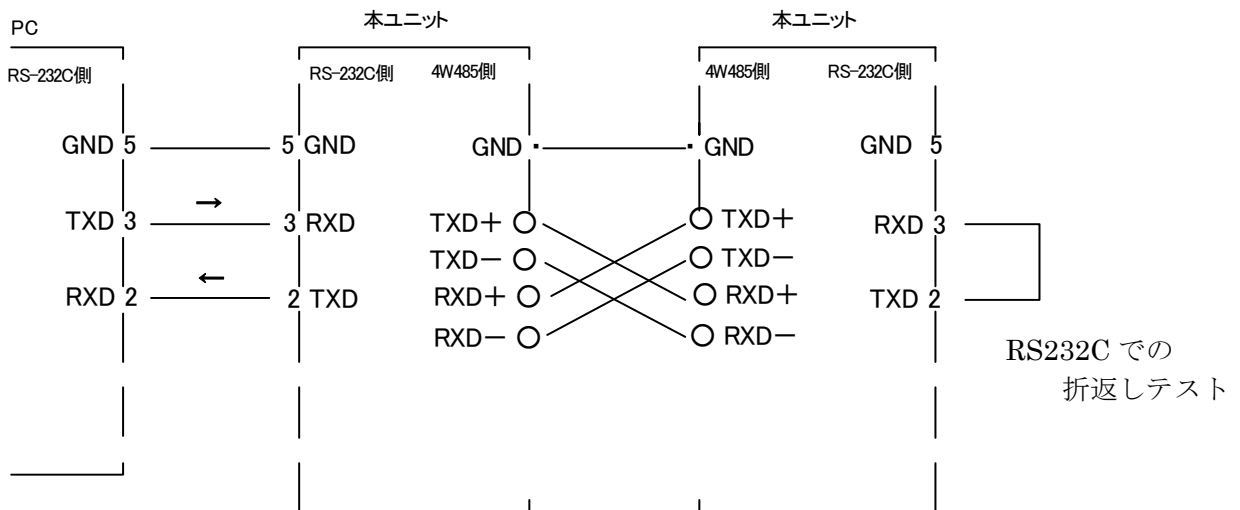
PC
RS-232C側

本ユニット
RS-232C側　4W485側

本ユニット
4W485側　RS-232C側

GND 5 — 5 GND　GND — GND　GND 5
TXD 3 → 3 RXD　TXD＋　TXD＋　RXD 3
TXD－　TXD－
RXD 2 ← 2 TXD　RXD＋　RXD＋　TXD 2
RXD－　RXD－

RS232C での
折返しテスト